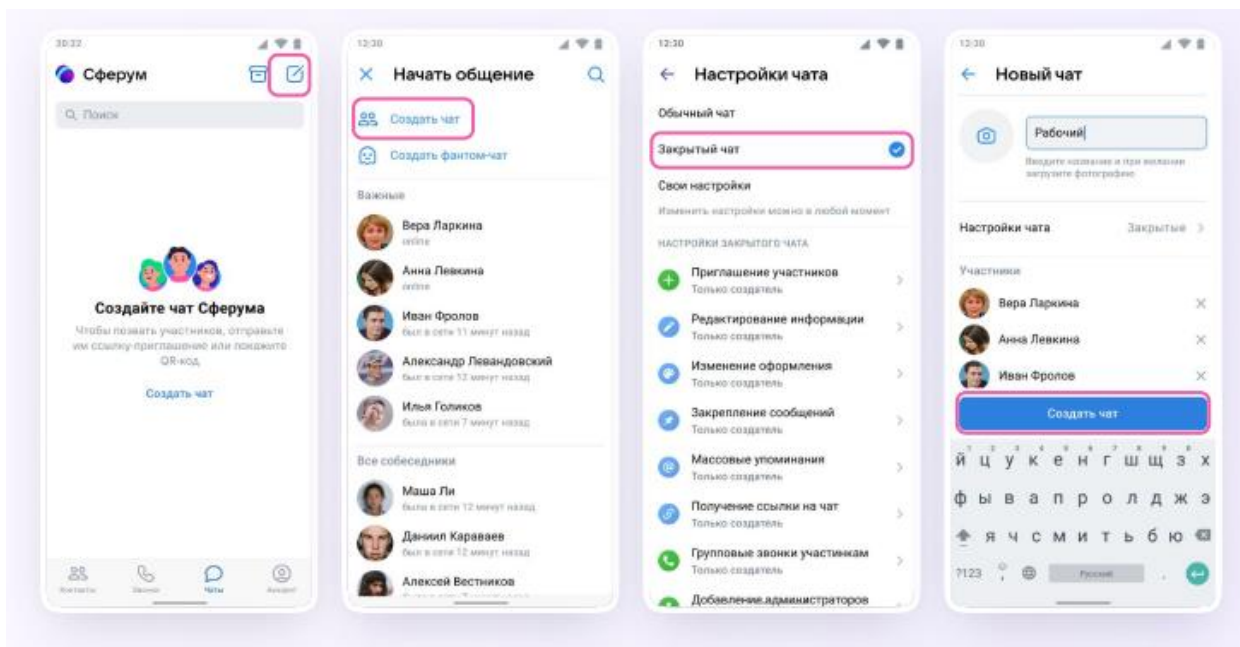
12:22

Сферум

Поиск

Создайте чат Сферума

Чтобы позвать участников, отправьте им ссылку-приглашение или покажите QR-код.

Создать чат

Контакты Звонки Чаты Аккаунт

12:30

Начать общение

Создать чат

Создать фантом-чат

Важные

Вера Ларкина
online

Анна Левкина
online

Иван Фролов
был в сети 11 минут назад

Александр Левандовский
был в сети 12 минут назад

Илья Голиков
была в сети 7 минут назад

Все собеседники

Маша Ли
была в сети 12 минут назад

Даниил Караваев
был в сети 12 минут назад

Алексей Вестников

12:30

Настройки чата

Обычный чат

Закрытый чат

Свои настройки

Изменить настройки можно в любой момент

НАСТРОЙКИ ЗАКРЫТОГО ЧАТА

Приглашение участников
Только создатель

Редактирование информации
Только создатель

Изменение оформления
Только создатель

Закрепление сообщений
Только создатель

Массовые упоминания
Только создатель

Получение ссылки на чат
Только создатель

Групповые звонки участникам
Только создатель

Добавление администраторов

12:30

Новый чат

Рабочий

Введите название и при желании загрузите фотографию

Настройки чата Закрытые

Участники

Вера Ларкина

Анна Левкина

Иван Фролов

Создать чат

й ц у к е н г ш щ з х
ф ы в а п р о л д ж э
я ч с м и т ь б ю
?123 Русский .